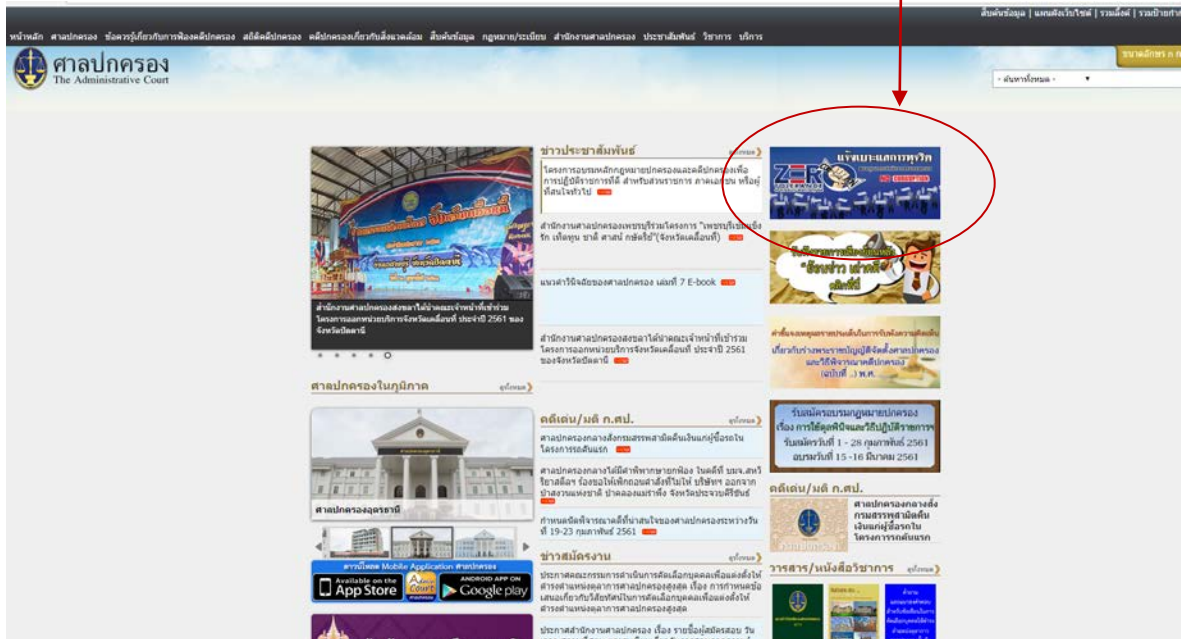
สืบค้นข้อมูล | แผนผังเว็บไซต์ | รวมลิงค์ | รวมป้ายกำ

หน้าหลัก ศาลปกครอง ข้อควรรู้เกี่ยวกับการฟ้องคดีปกครอง สถิติคดีปกครอง คดีปกครองเกี่ยวกับสิ่งแวดล้อม สืบค้นข้อมูล กฎหมาย/ระเบียบ สำนักงานศาลปกครอง ประชาสัมพันธ์ วิชาการ บริการ

ศาลปกครอง
The Administrative Court

ขนาดอักษร

- ค้นหาทั้งหมด -

ข่าวประชาสัมพันธ์ ดูทั้งหมด

โครงการอบรมหลักกฎหมายปกครองและคดีปกครองเพื่อการปฏิบัติราชการที่ดี สำหรับส่วนราชการ ภาคเอกชน หรือผู้ที่สนใจทั่วไป

สำนักงานศาลปกครองเพชรบุรีร่วมโครงการ "เพชรบุรีเมืองแห่งรัก เพื่อคุณ ชาติ ศาสน์ กษัตริย์" (จังหวัดเคลื่อนที่)

แนวคำวินิจฉัยของศาลปกครอง เล่มที่ 7 E-book

สำนักงานศาลปกครองสงขลาได้นำคณะเจ้าหน้าที่เข้าร่วมโครงการออกหน่วยบริการจังหวัดเคลื่อนที่ ประจำปี 2561 ของจังหวัดปัตตานี

สำนักงานศาลปกครองสงขลาได้นำคณะเจ้าหน้าที่เข้าร่วมโครงการออกหน่วยบริการจังหวัดเคลื่อนที่ ประจำปี 2561 ของจังหวัดปัตตานี

ศาลปกครองในภูมิภาค ดูทั้งหมด

ศาลปกครองอุดรธานี

คดีเด่น/มติ ก.ศป. ดูทั้งหมด

ศาลปกครองกลางสั่งกรมสรรพสามิตคืนเงินแก่ผู้ซื้อรถในโครงการรถคันแรก

ศาลปกครองกลางไม่มีคำพิพากษายกฟ้อง ในคดีที่ บมจ.สหวิริยาสตีลฯ ร้องขอให้เพิกถอนคำสั่งที่ไม่ให้ บริษัทฯ ออกจากป่าสงวนแห่งชาติ ป่าคลองแม่รำพึง จังหวัดประจวบคีรีขันธ์

กำหนดนัดพิจารณาคดีที่น่าสนใจของศาลปกครองระหว่างวันที่ 19-23 กุมภาพันธ์ 2561

ข่าวสมัครงาน ดูทั้งหมด

ประกาศคณะกรรมการสำนักงานศาลปกครองเพื่อแต่งตั้งให้ดำรงตำแหน่งตุลาการศาลปกครองสูงสุด เรื่อง การกำหนดข้อเสนอเกี่ยวกับวิธีปฏิบัติในการคัดเลือกบุคคลเพื่อแต่งตั้งให้ดำรงตำแหน่งตุลาการศาลปกครองสูงสุด

ประกาศสำนักงานศาลปกครอง เรื่อง รายชื่อผู้สมัครสอบ วัน

ดาวน์โหลด Mobile Application ศาลปกครอง
Available on the App Store
Admin Court
ANDROID APP ON Google play

แจ้งเบาะแสการทุจริต
ZERO CORRUPTION

รับฟังความคิดเห็น "ร้องเรียน เล่าสู่กันฟัง"

รับสมัครอบรมกฎหมายปกครอง เรื่อง การใช้ดุลพินิจและวิธีปฏิบัติราชการ
รับสมัครวันที่ 1 - 28 กุมภาพันธ์ 2561
อบรมวันที่ 15 - 16 มีนาคม 2561

คดีเด่น/มติ ก.ศป.

ศาลปกครองกลางสั่งกรมสรรพสามิตคืนเงินแก่ผู้ซื้อรถในโครงการรถคันแรก

วารสาร/หนังสือวิชาการ ดูทั้งหมด